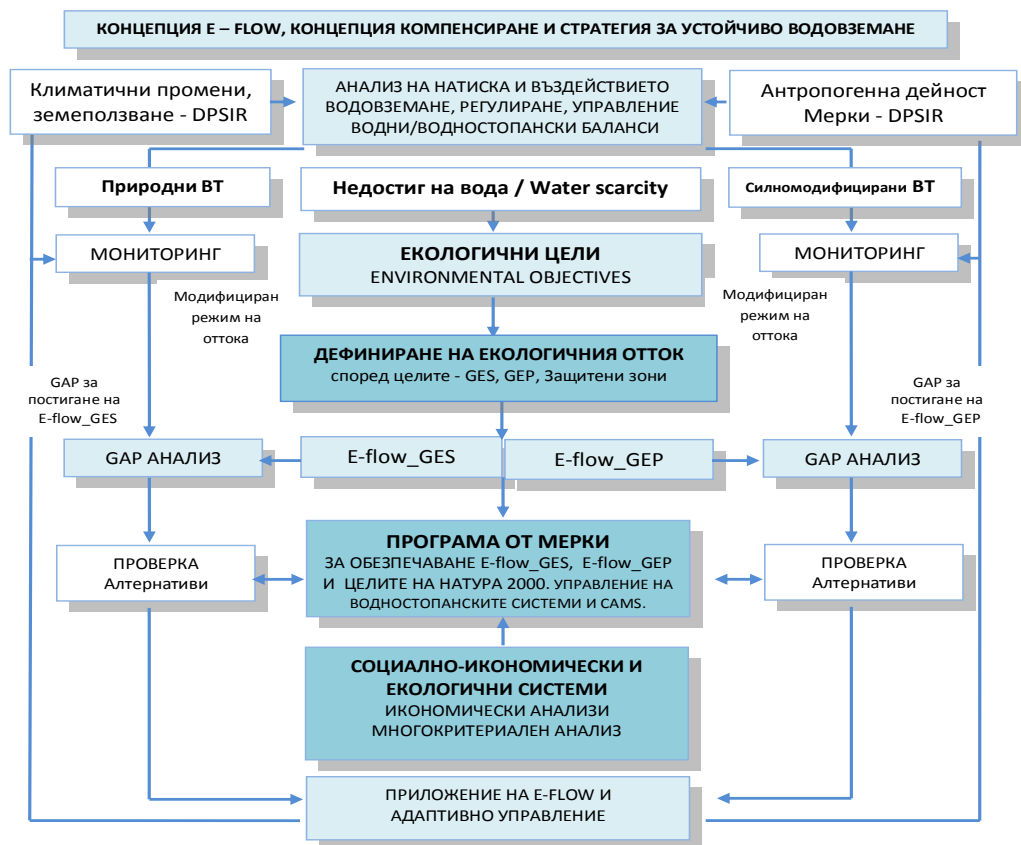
КОНЦЕПЦИЯ Е – FLOW, КОНЦЕПЦИЯ КОМПЕНСИРАНЕ И СТРАТЕГИЯ ЗА УСТОЙЧИВО ВОДОВЗЕМАНЕ

Климатични промени, земеползване - DPSIR

АНАЛИЗ НА НАТИСКА И ВЪЗДЕЙСТВИЕТО ВОДОВЗЕМАНЕ, РЕГУЛИРАНЕ, УПРАВЛЕНИЕ ВОДНИ/ВОДНОСТОПАНСКИ БАЛАНСИ

Антропогенна дейност Мерки - DPSIR

Природни ВТ

Недостиг на вода / Water scarcity

Силномодифицирани ВТ

МОНИТОРИНГ

ЕКОЛОГИЧНИ ЦЕЛИ
ENVIRONMENTAL OBJECTIVES

МОНИТОРИНГ

Модифициран режим на оттока

Модифициран режим на оттока

ДЕФИНИРАНЕ НА ЕКОЛОГИЧНИЯ ОТТОК
според целите - GES, GEP, Защитени зони

GAP за постигане на E-flow_GES

GAP за постигане на E-flow_GEP

GAP АНАЛИЗ

E-flow_GES

E-flow_GEP

GAP АНАЛИЗ

ПРОВЕРКА
Алтернативи

ПРОГРАМА ОТ МЕРКИ
ЗА ОБЕЗПЕЧАВАНЕ E-flow_GES, E-flow_GEP И ЦЕЛИТЕ НА НАТУРА 2000. УПРАВЛЕНИЕ НА ВОДНОСТОПАНСКИТЕ СИСТЕМИ И CAMS.

ПРОВЕРКА
Алтернативи

СОЦИАЛНО-ИКОНОМИЧЕСКИ И ЕКОЛОГИЧНИ СИСТЕМИ
ИКОНОМИЧЕСКИ АНАЛИЗИ
МНОГОКРИТЕРИАЛЕН АНАЛИЗ

ПРИЛОЖЕНИЕ НА E-FLOW И АДАПТИВНО УПРАВЛЕНИЕ